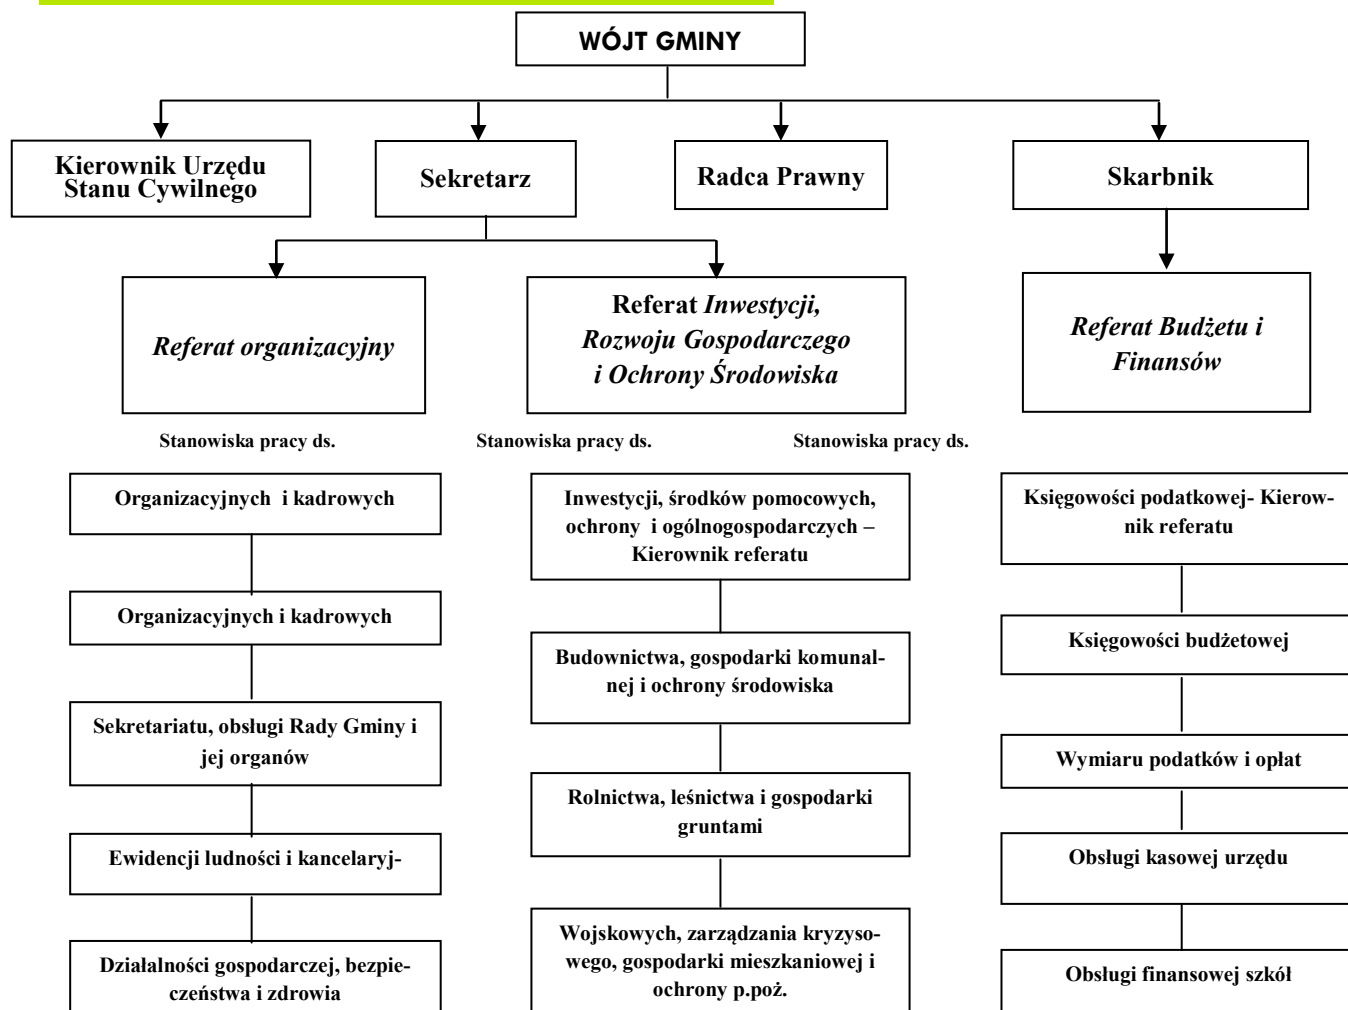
WÓJT GMINY

Kierownik Urzędu Stanu Cywilnego

Sekretarz

Radca Prawny

Skarbnik

Referat organizacyjny

Referat *Inwestycji, Rozwoju Gospodarczego i Ochrony Środowiska*

Referat Budżetu i Finansów

Stanowiska pracy ds.

Stanowiska pracy ds.

Stanowiska pracy ds.

Organizacyjnych i kadrowych

Organizacyjnych i kadrowych

Sekretariatu, obsługi Rady Gminy i jej organów

Ewidencji ludności i kancelaryj-

Działalności gospodarczej, bezpieczeństwa i zdrowia

Inwestycji, środków pomocowych, ochrony i ogólnogospodarczych – Kierownik referatu

Budownictwa, gospodarki komunalnej i ochrony środowiska

Rolnictwa, leśnictwa i gospodarki gruntami

Wojskowych, zarządzania kryzysowego, gospodarki mieszkaniowej i ochrony p.poż.

Księgowości podatkowej- Kierownik referatu

Księgowości budżetowej

Wymiaru podatków i opłat

Obsługi kasowej urzędu

Obsługi finansowej szkół